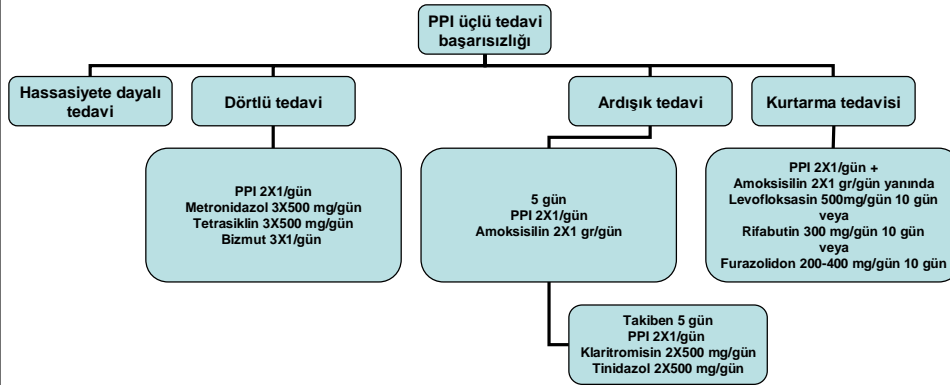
PPI üçlü tedavi başarısızlığı

Hassasiyete dayalı tedavi

Dörtlü tedavi

Ardışık tedavi

Kurtarma tedavisi

PPI 2X1/gün
Metronidazol 3X500 mg/gün
Tetrasiklin 3X500 mg/gün
Bizmut 3X1/gün

5 gün
PPI 2X1/gün
Amoksisilin 2X1 gr/gün

PPI 2X1/gün +
Amoksisilin 2X1 gr/gün yanında
Levofloksasin 500mg/gün 10 gün
veya
Rifabutin 300 mg/gün 10 gün
veya
Furazolidon 200-400 mg/gün 10 gün

Takiben 5 gün
PPI 2X1/gün
Klaritromisin 2X500 mg/gün
Tinidazol 2X500 mg/gün